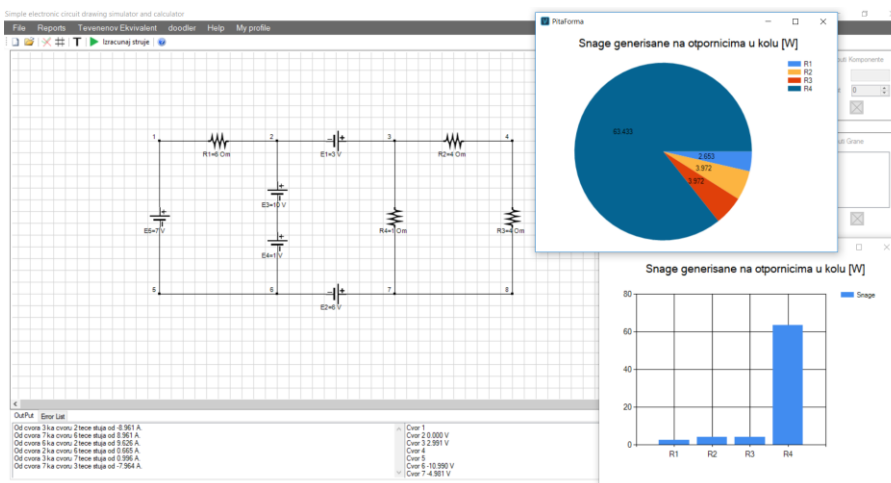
Simple electronic circuit drawing simulator and calculator

File Reports Tevenenov Ekvivalent doodler Help My profile

Izracunaj struje

1 R1=6 Om 2 E1=3 V 3 R2=4 Om 4

E3=10 V

E5=7 V R4=1 Om R3=4 Om

E4=1 V

5 6 E2=6 V 7 8

OutPut Error List

Od cvora 3 ka cvoru 2 tece stuja od -8.961 A.
Od cvora 7 ka cvoru 2 tece stuja od 8.961 A.
Od cvora 6 ka cvoru 2 tece stuja od 9.626 A.
Od cvora 2 ka cvoru 6 tece stuja od 0.665 A.
Od cvora 3 ka cvoru 7 tece stuja od 0.996 A.
Od cvora 7 ka cvoru 3 tece stuja od -7.964 A.

Cvor 1
Cvor 2 0.000 V
Cvor 3 2.991 V
Cvor 4
Cvor 5
Cvor 6 -10.990 V
Cvor 7 -4.981 V

PitaForma

Snage generisane na otpornicima u kolu [W]

R1
R2
R3
R4

63.433
2.653
3.972
3.972

Komponente

Grane

Snage generisane na otpornicima u kolu [W]

Snage

80
60
40
20
0

R1 R2 R3 R4